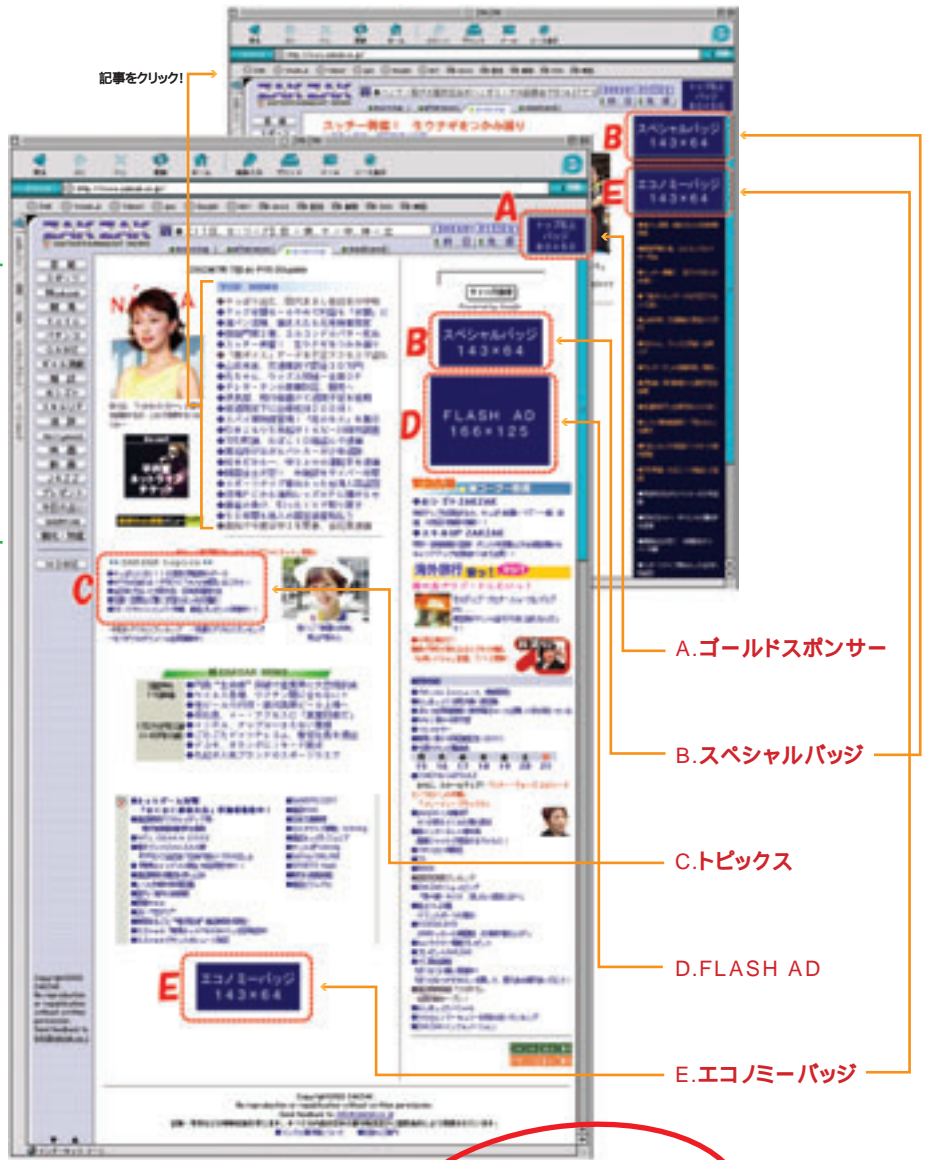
記事をクリック!

A

B

スペシャルバッジ
143×64

D

FLASH AD
166×125

C

E

エコノミーバッジ
143×64

B

スペシャルバッジ
143×64

E

エコノミーバッジ
143×64

A.ゴールドスポンサー

B.スペシャルバッジ

C.トピックス

D.FLASH AD

E.エコノミーバッジ